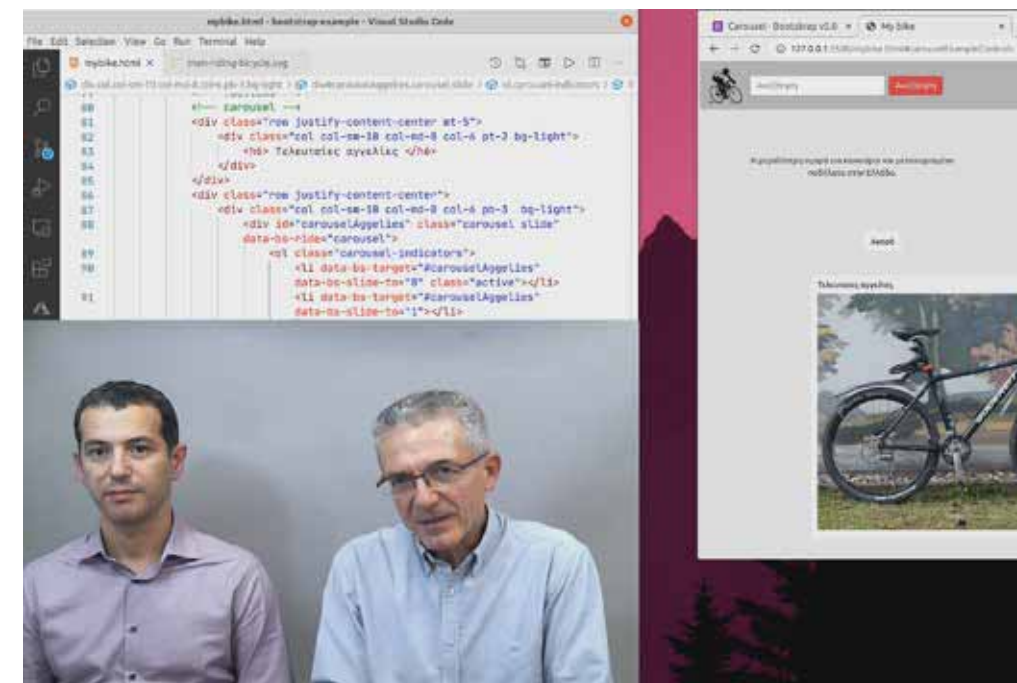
mybike.html - bootstrap-example - Visual Studio Code

File Edit Selection View Go Run Terminal Help

mybike.html × man-riding-bicycle.svg

div.col.col-sm-10.col-md-8.col-6.pt-3.bg-light > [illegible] > div#carouselAggelies.carousel.slide > ol.carousel-indicators > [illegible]

80 <!-- carousel -->
81 <div class="row justify-content-center mt-5">
82 <div class="col col-sm-10 col-md-8 col-6 pt-3 bg-light">
83 <h6> Τελευταίες αγγελίες </h6>
84 </div>
85 </div>
86 <div class="row justify-content-center">
87 <div class="col col-sm-10 col-md-8 col-6 pb-3 bg-light">
88 <div id="carouselAggelies" class="carousel slide" data-bs-ride="carousel">
89 <ol class="carousel-indicators">
90 <li data-bs-target="#carouselAggelies" data-bs-slide-to="0" class="active"></li>
91 <li data-bs-target="#carouselAggelies" data-bs-slide-to="1"></li>

Carousel · Bootstrap v5.0 × My bike ×

127.0.0.1:5500/mybike.html#carouselExampleControls

Αναζήτηση Αναζήτηση

Η μεγαλύτερη αγορά για καινούρια και μεταχειρισμένα ποδήλατα στην Ελλάδα.

Αγορά

Τελευταίες αγγελίες